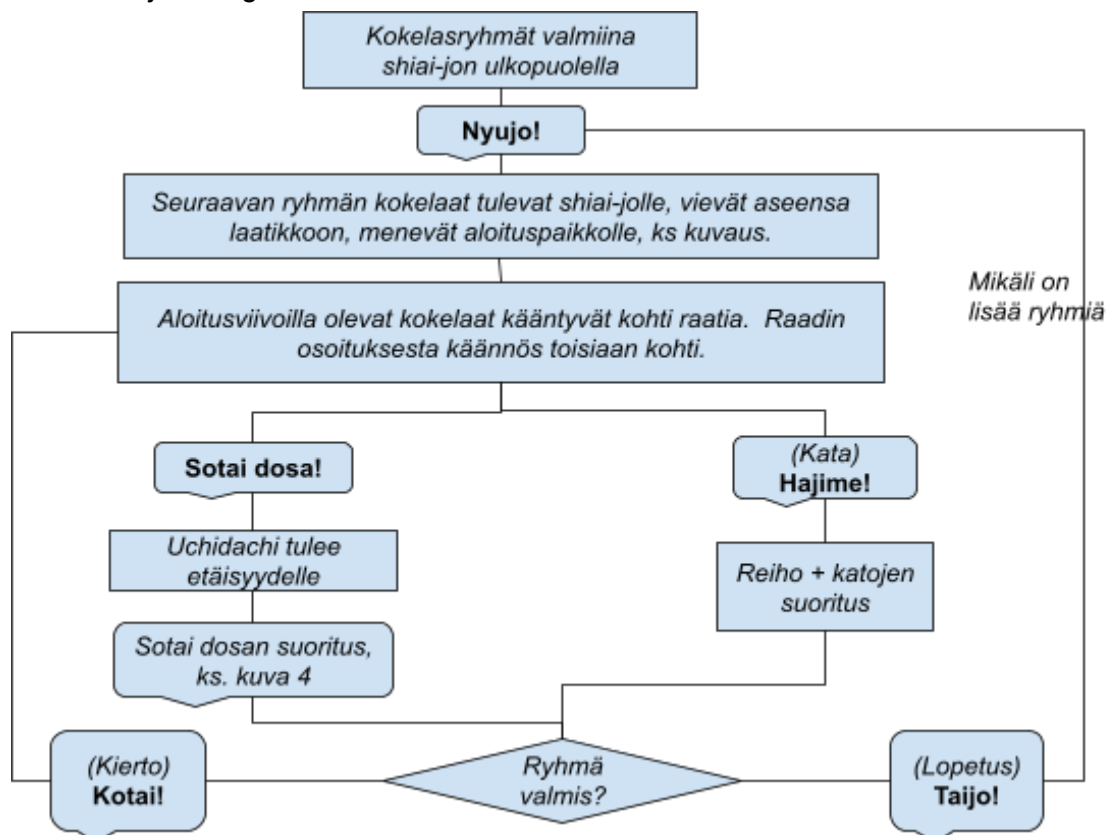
Kokelasryhmät valmiina shiai-jon ulkopuolella

Nyujo!

Seuraavan ryhmän kokelaat tulevat shiai-jolle, vievät aseensa laatikkoon, menevät aloituspaikkolle, ks kuvaus.

Mikäli on lisää ryhmiä

Aloitusviivoilla olevat kokelaat kääntyvät kohti raatia. Raadin osoituksesta käännös toisiaan kohti.

Sotai dosa!

(Kata)
Hajime!

Uchidachi tulee etäisyydelle

Reiho + katojen suoritus

Sotai dosan suoritus, ks. kuva 4

(Kierto)
Kotai!

Ryhmä valmis?

(Lopetus)
Taijo!